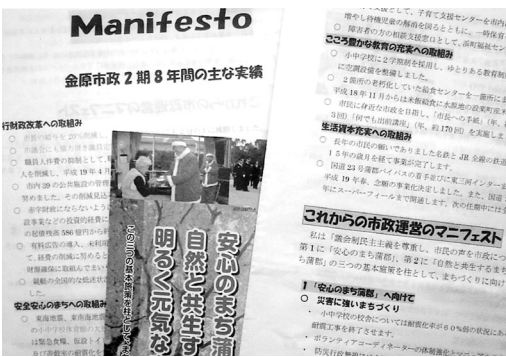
Manifesto

金原市政２期８年間の主な実績

行財政改革への取組み

安全安心のまちへの取組み

安心のまち蒲
自然と共生す
明るく元気な

この三つの基本施策を柱として

増やし待機児童の解消を図るとともに、一時保
障害者の方の相談支援など、
こころ豊かな教育の充実への取組み
小中学校に２学期制を採用し、ゆとりある教育
２園の幼稚園を統合し、
平成18年11月から
市民に身近な市政を目指し
生活基盤の充実への取組み
長年の市民の願いであった
15年の歳月を経て事業が完了
国道23号蒲郡バイパスの
平成19年春、
年にスーパーフィールドが開業いたしました。

これからの市政運営のマニフェスト

私は「議会制民主主義を尊重し、市民の声を市政に
第１に「安心のまち蒲郡」、第２に「自然と共生するまち
ち蒲郡」の三つの基本施策を柱として、まちづくりに向けて

１「安心のまち蒲郡」へ向けて
①災害に強いまちづくり
小中学校の校舎については耐震化率が６０％前の状況にあ
耐震工事を終了させます。
ボランティアコーディネーターの
防災行政無線